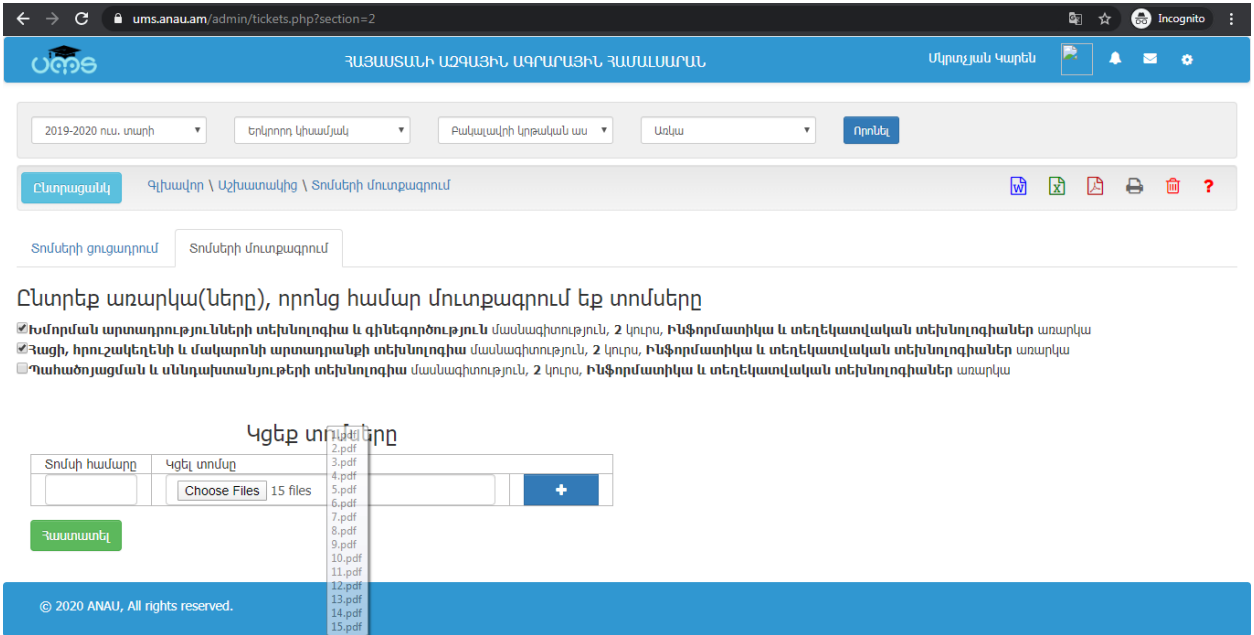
ums.anau.am/admin/tickets.php?section=2

Incognito

UMS

ՀԱՅԱՍՏԱՆԻ ԱԶԳԱՅԻՆ ԱԳՐԱՐԱՅԻՆ ՀԱՄԱԼՍԱՐԱՆ

Մկրտչյան Կարեն

2019-2020 ուս. տարի
Երկրորդ կիսամյակ
Բակալավրի կրթական աս
Առկա
Որոնել

Ընտրացանկ
Գլխավոր \ Աշխատակից \ Տոմսերի մուտքագրում

Տոմսերի ցուցադրում
Տոմսերի մուտքագրում

Ընտրեք առարկա(ները), որոնց համար մուտքագրում եք տոմսերը

Խմորման արտադրությունների տեխնոլոգիա և գինեգործություն մասնագիտություն, 2 կուրս, Ինֆորմատիկա և տեղեկատվական տեխնոլոգիաներ առարկա
Հացի, հրուշակեղենի և մակարոնի արտադրանքի տեխնոլոգիա մասնագիտություն, 2 կուրս, Ինֆորմատիկա և տեղեկատվական տեխնոլոգիաներ առարկա
Պահածոյացման և սննդախտանյութերի տեխնոլոգիա մասնագիտություն, 2 կուրս, Ինֆորմատիկա և տեղեկատվական տեխնոլոգիաներ առարկա

Կցեք տո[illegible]րը

| Տոմսի համարը | Կցել տոմսը | |
|---|---|---|
| | Choose Files 15 files | + |

1.pdf
2.pdf
3.pdf
4.pdf
5.pdf
6.pdf
7.pdf
8.pdf
9.pdf
10.pdf
11.pdf
12.pdf
13.pdf
14.pdf
15.pdf

Հաստատել

© 2020 ANAU, All rights reserved.